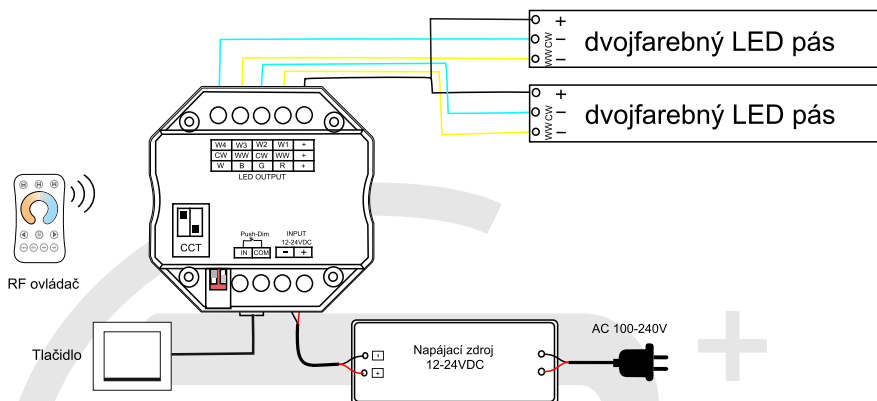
+
CW −
WW −
dvojfarebný LED pás

+
CW −
WW −
dvojfarebný LED pás

| W4 | W3 | W2 | W1 | + |
|---|---|---|---|---|
| CW | WW | CW | WW | + |
| W | B | G | R | + |

LED OUTPUT

CCT

Push-Dim
IN COM

INPUT
12-24VDC
− +

RF ovládač

Tlačidlo

Napájací zdroj
12-24VDC

AC 100-240V